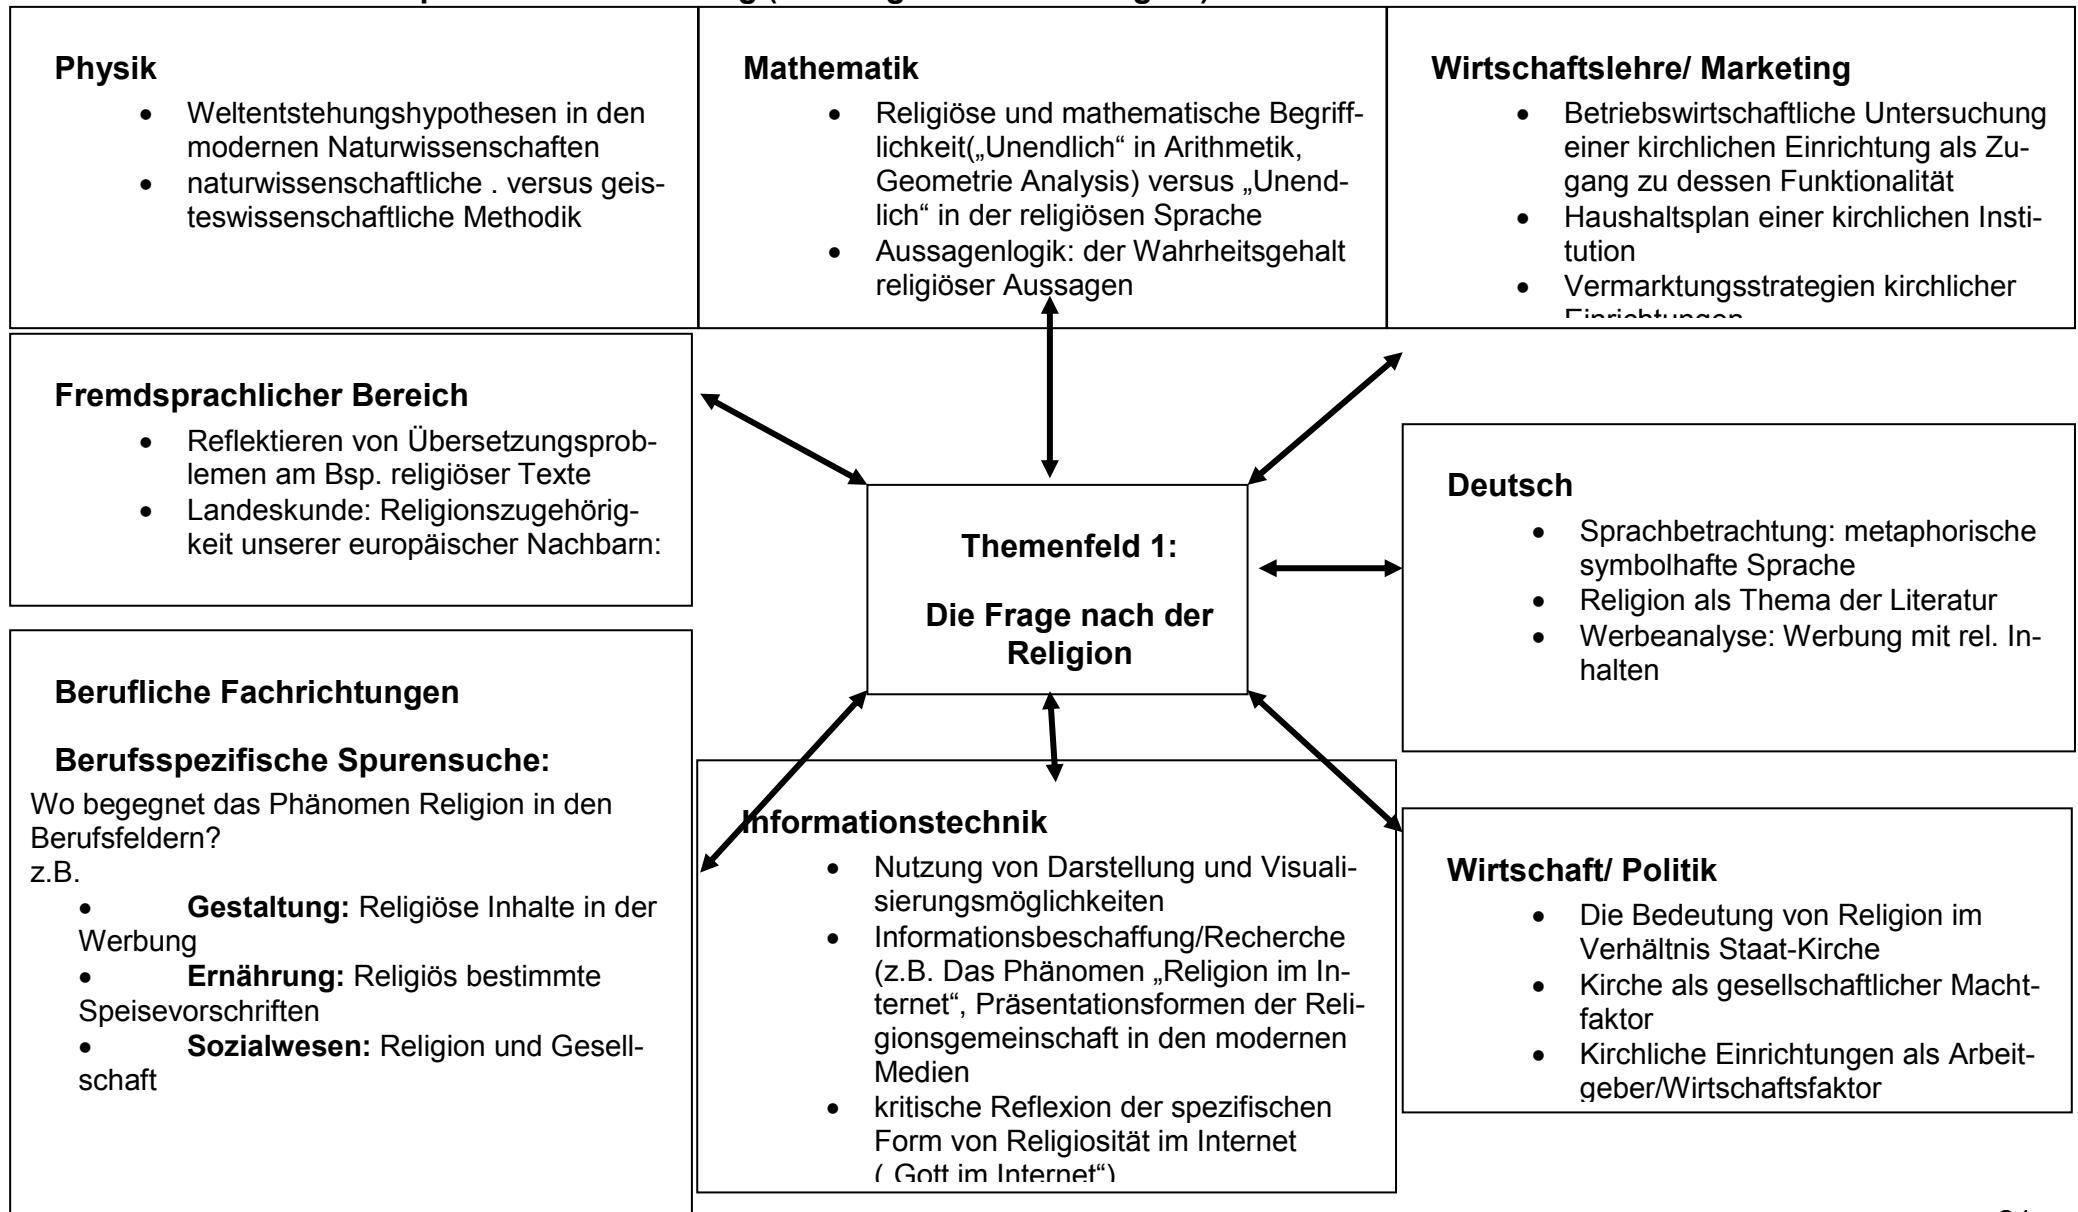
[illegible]

**Physik**
- Weltentstehungshypothesen in den modernen Naturwissenschaften
- naturwissenschaftliche . versus geisteswissenschaftliche Methodik

**Mathematik**
- Religiöse und mathematische Begrifflichkeit(„Unendlich" in Arithmetik, Geometrie Analysis) versus „Unendlich" in der religiösen Sprache
- Aussagenlogik: der Wahrheitsgehalt religiöser Aussagen

**Wirtschaftslehre/ Marketing**
- Betriebswirtschaftliche Untersuchung einer kirchlichen Einrichtung als Zugang zu dessen Funktionalität
- Haushaltsplan einer kirchlichen Institution
- Vermarktungsstrategien kirchlicher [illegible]

**Fremdsprachlicher Bereich**
- Reflektieren von Übersetzungsproblemen am Bsp. religiöser Texte
- Landeskunde: Religionszugehörigkeit unserer europäischer Nachbarn:

**Themenfeld 1:**

**Die Frage nach der Religion**

**Deutsch**
- Sprachbetrachtung: metaphorische symbolhafte Sprache
- Religion als Thema der Literatur
- Werbeanalyse: Werbung mit rel. Inhalten

**Berufliche Fachrichtungen**

**Berufsspezifische Spurensuche:**

Wo begegnet das Phänomen Religion in den Berufsfeldern?
z.B.
- **Gestaltung:** Religiöse Inhalte in der Werbung
- **Ernährung:** Religiös bestimmte Speisevorschriften
- **Sozialwesen:** Religion und Gesellschaft

**Informationstechnik**
- Nutzung von Darstellung und Visualisierungsmöglichkeiten
- Informationsbeschaffung/Recherche (z.B. Das Phänomen „Religion im Internet", Präsentationsformen der Religionsgemeinschaft in den modernen Medien
- kritische Reflexion der spezifischen Form von Religiosität im Internet („Gott im Internet")

**Wirtschaft/ Politik**
- Die Bedeutung von Religion im Verhältnis Staat-Kirche
- Kirche als gesellschaftlicher Machtfaktor
- Kirchliche Einrichtungen als Arbeitgeber/Wirtschaftsfaktor

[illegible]